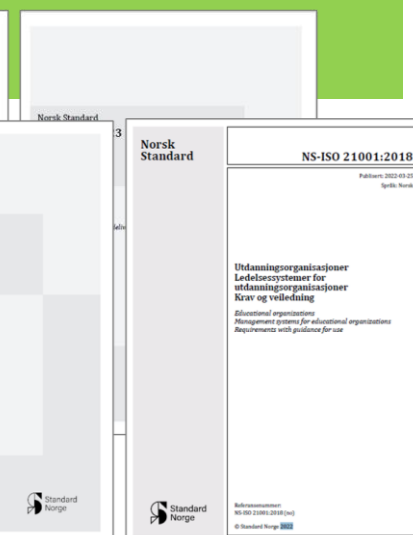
Norsk Standard

3

Standard Norge

Norsk Standard

NS-ISO 21001:2018

Publisert: 2022-03-25
Språk: Norsk

Utdanningsorganisasjoner
Ledelsessystemer for utdanningsorganisasjoner
Krav og veiledning

Educational organizations
Management systems for educational organizations
Requirements with guidance for use

Referansenummer
NS-ISO 21001:2018 (no)

© Standard Norge 2022

Standard Norge